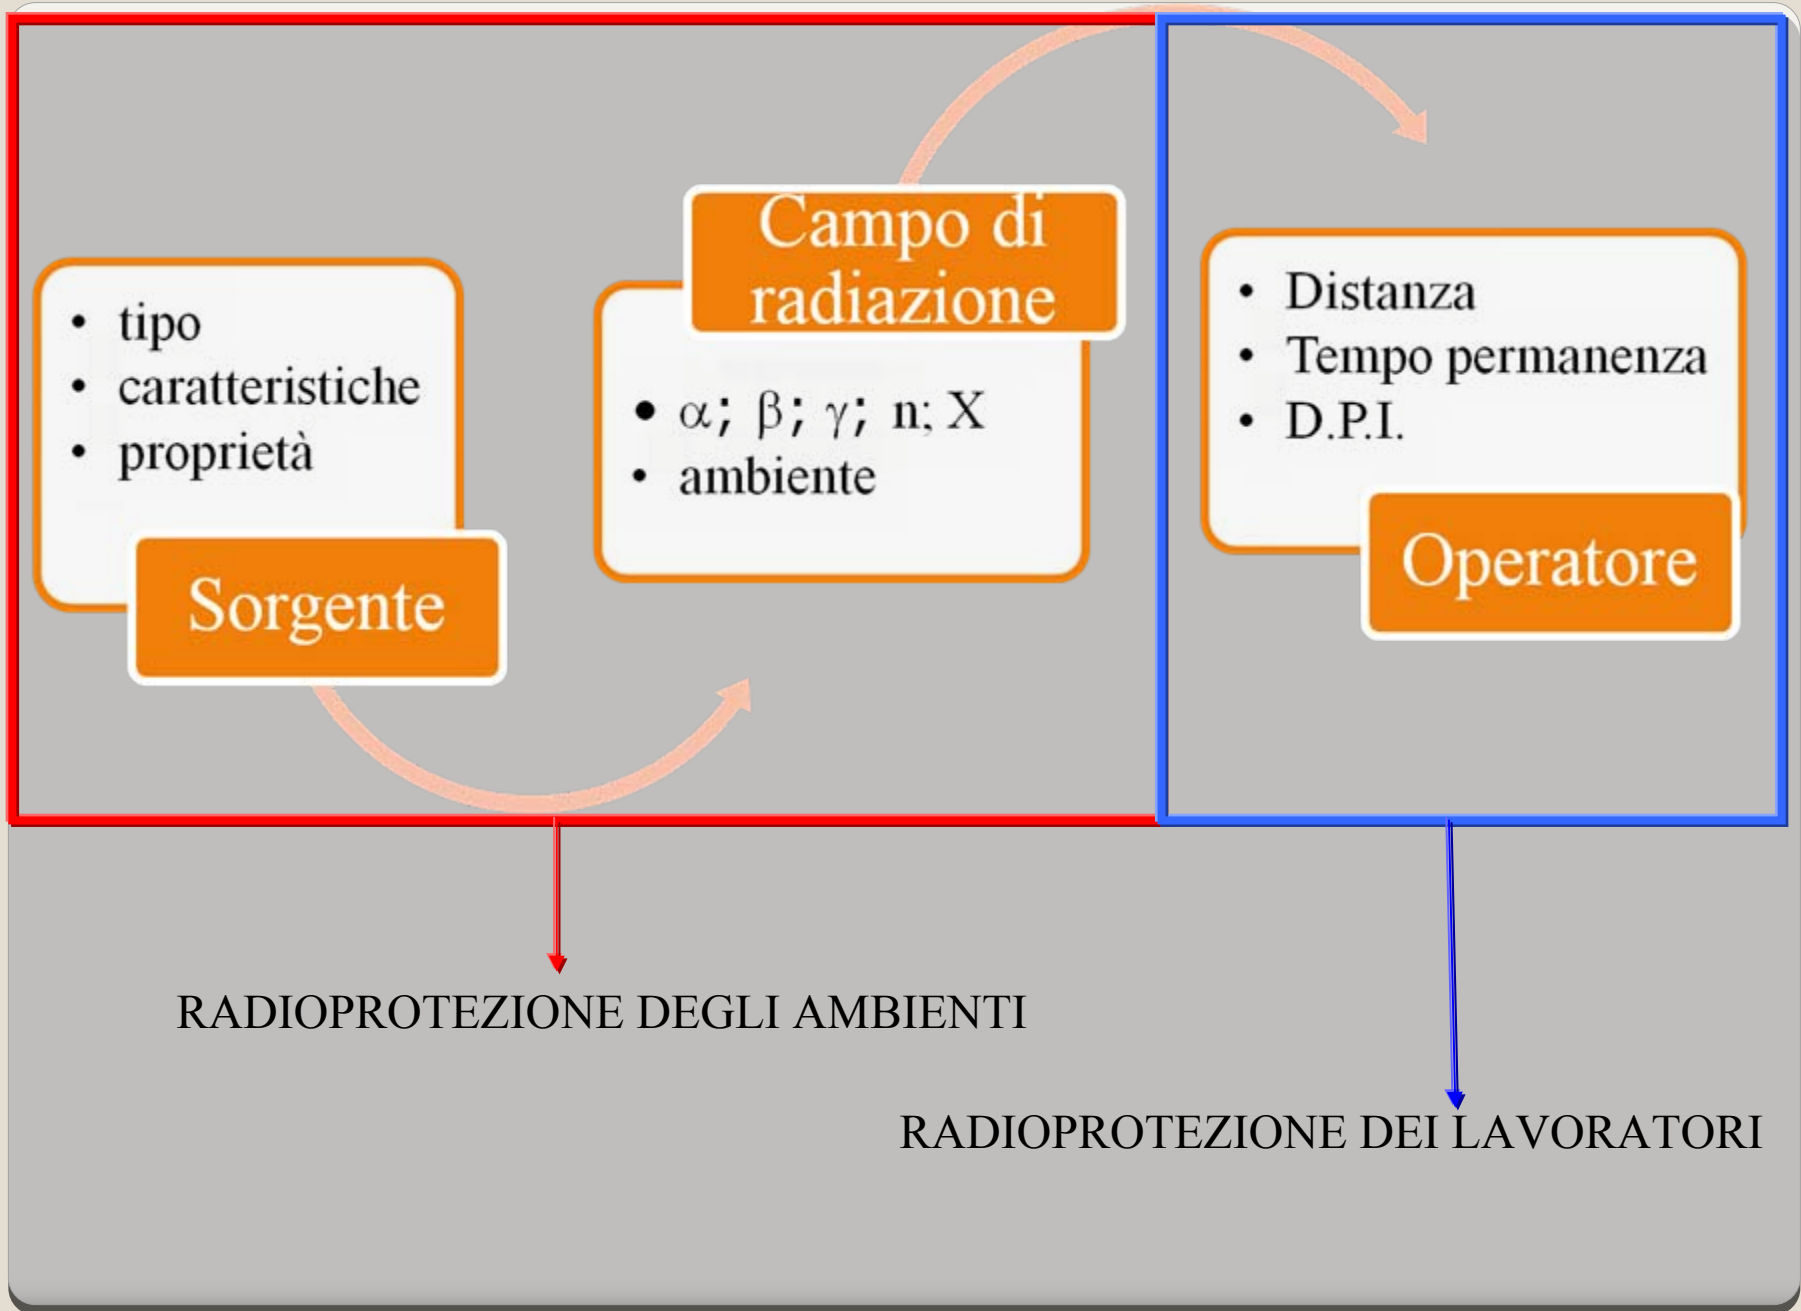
• tipo
• caratteristiche
• proprietà

Sorgente

Campo di radiazione

• $\alpha$; $\beta$; $\gamma$; n; X
• ambiente

• Distanza
• Tempo permanenza
• D.P.I.

Operatore

RADIOPROTEZIONE DEGLI AMBIENTI

RADIOPROTEZIONE DEI LAVORATORI